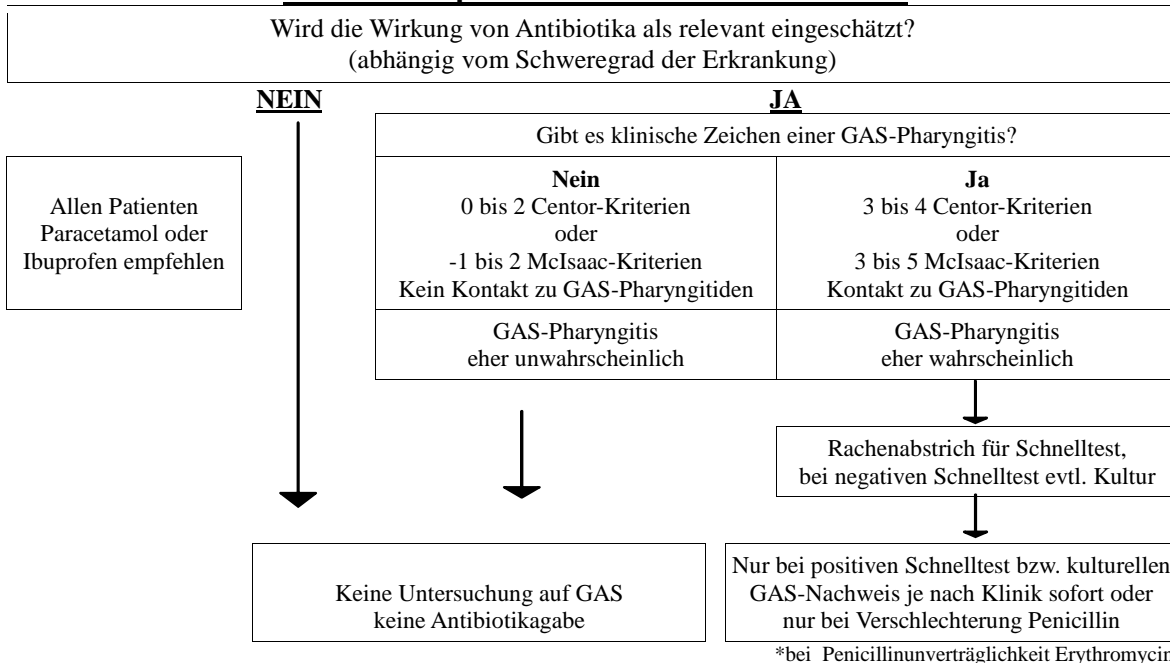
Wird die Wirkung von Antibiotika als relevant eingeschätzt?
(abhängig vom Schweregrad der Erkrankung)

NEIN

JA

Allen Patienten Paracetamol oder Ibuprofen empfehlen

Gibt es klinische Zeichen einer GAS-Pharyngitis?

Nein
0 bis 2 Centor-Kriterien
oder
-1 bis 2 McIsaac-Kriterien
Kein Kontakt zu GAS-Pharyngitiden

Ja
3 bis 4 Centor-Kriterien
oder
3 bis 5 McIsaac-Kriterien
Kontakt zu GAS-Pharyngitiden

GAS-Pharyngitis
eher unwahrscheinlich

GAS-Pharyngitis
eher wahrscheinlich

Rachenabstrich für Schnelltest,
bei negativen Schnelltest evtl. Kultur

Keine Untersuchung auf GAS
keine Antibiotikagabe

Nur bei positiven Schnelltest bzw. kulturellen GAS-Nachweis je nach Klinik sofort oder nur bei Verschlechterung Penicillin

*bei Penicillinunverträglichkeit Erythromycin